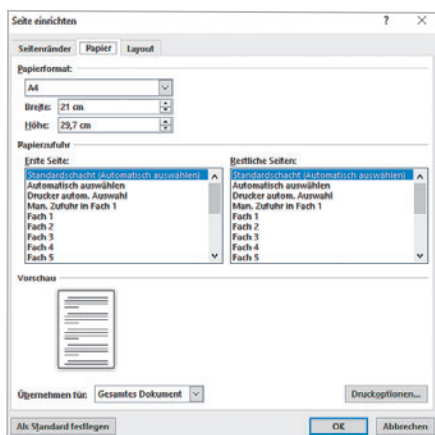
Seite einrichten

?

X

Seitenränder

Papier

Layout

Papierformat:

A4

Breite:

21 cm

Höhe:

29,7 cm

Papierzufuhr

Erste Seite:

Standardschacht (Automatisch auswählen)
Automatisch auswählen
Drucker autom. Auswahl
Man. Zufuhr in Fach 1
Fach 1
Fach 2
Fach 3
Fach 4
Fach 5

Restliche Seiten:

Standardschacht (Automatisch auswählen)
Automatisch auswählen
Drucker autom. Auswahl
Man. Zufuhr in Fach 1
Fach 1
Fach 2
Fach 3
Fach 4
Fach 5

Vorschau

Übernehmen für:

Gesamtes Dokument

Druckoptionen...

Als Standard festlegen

OK

Abbrechen